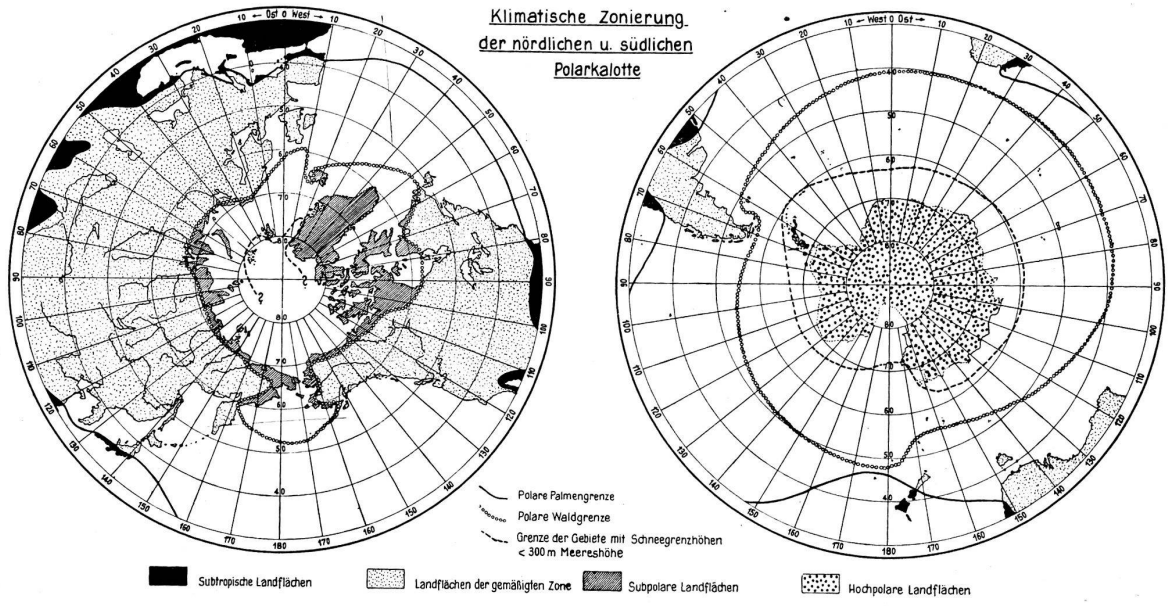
Klimatische Zonierung der nördlichen u. südlichen Polarkalotte

10 Ost 0 West 10
20
30
40
50
60
70
80
90
100
110
120
130
140
150
160
170
180
170
160
150
140
130
120
110
100
90
80
70
60
50
40
30
20
70
80
70
60
50
40

10 West 0 Ost 10
20
30
40
50
60
70
80
90
100
110
120
130
140
150
160
170
180
170
160
150
140
130
120
110
100
90
80
70
60
50
40
30
20
50
60
70
80
70
60
50
40

Polare Palmengrenze
Polare Waldgrenze
Grenze der Gebiete mit Schneegrenzhöhen < 300 m Meereshöhe

Subtropische Landflächen
Landflächen der gemäßigten Zone
Subpolare Landflächen
Hochpolare Landflächen